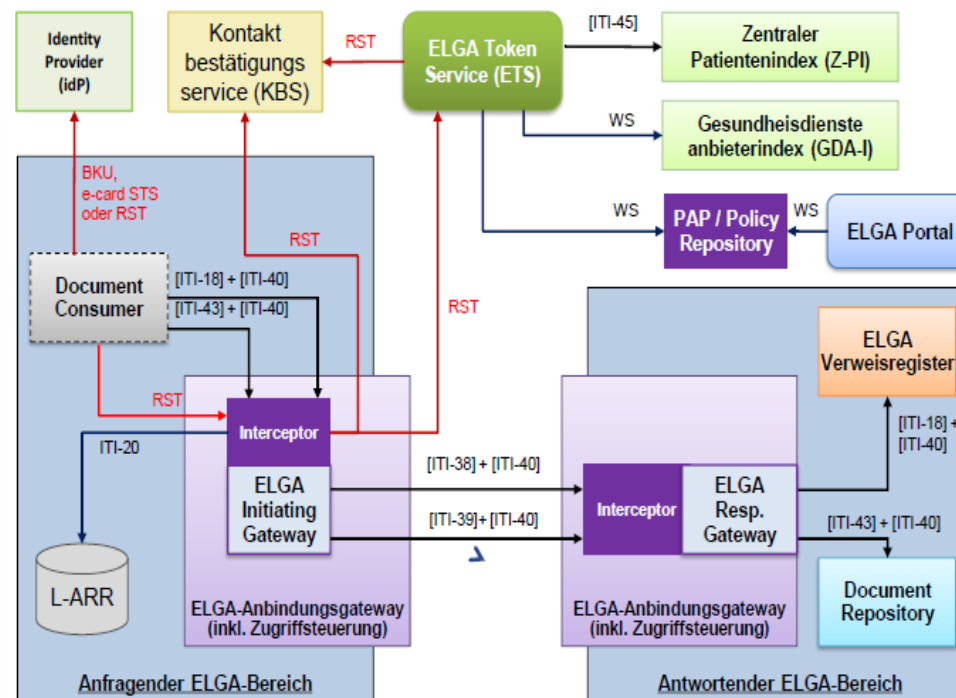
Identity Provider (idP)

Kontakt bestätigungs service (KBS)

RST

ELGA Token Service (ETS)

[ITI-45]

Zentraler Patientenindex (Z-PI)

WS

Gesundheisdienste anbieterindex (GDA-I)

BKU, e-card STS oder RST

WS

PAP / Policy Repository

WS

ELGA Portal

RST

Document Consumer

[ITI-18] + [ITI-40]

[ITI-43] + [ITI-40]

RST

ELGA Verweisregister

RST

Interceptor

[ITI-18] + [ITI-40]

ITI-20

ELGA Initiating Gateway

[ITI-38] + [ITI-40]

Interceptor

ELGA Resp. Gateway

[ITI-39]+ [ITI-40]

[ITI-43] + [ITI-40]

L-ARR

Document Repository

ELGA-Anbindungsgateway (inkl. Zugriffsteuerung)

ELGA-Anbindungsgateway (inkl. Zugriffsteuerung)

Anfragender ELGA-Bereich

Antwortender ELGA-Bereich